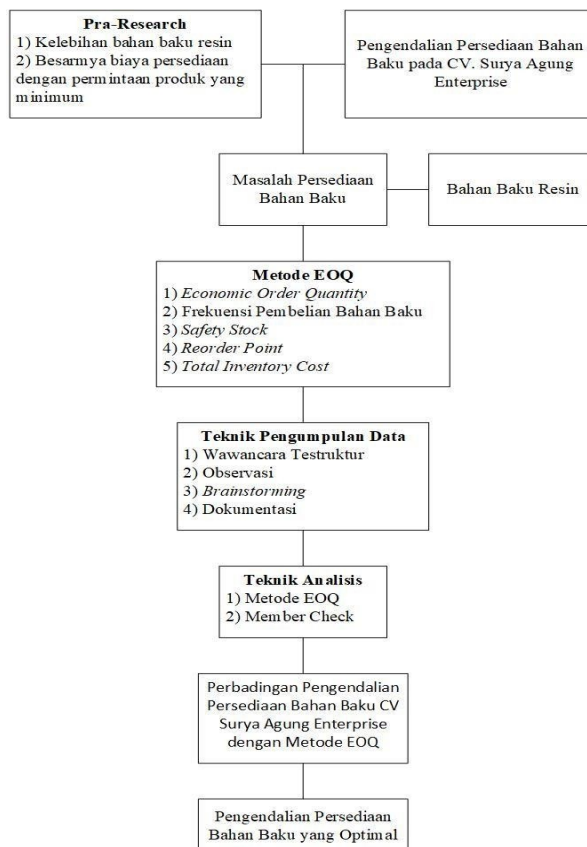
Pra-Research
1) Kelebihan bahan baku resin
2) Besarmya biaya persediaan dengan permintaan produk yang minimum

Pengendalian Persediaan Bahan Baku pada CV. Surya Agung Enterprise

Masalah Persediaan Bahan Baku

Bahan Baku Resin

Metode EOQ
1) *Economic Order Quantity*
2) Frekuensi Pembelian Bahan Baku
3) *Safety Stock*
4) *Reorder Point*
5) *Total Inventory Cost*

Teknik Pengumpulan Data
1) Wawancara Testruktur
2) Observasi
3) *Brainstorming*
4) Dokumentasi

Teknik Analisis
1) Metode EOQ
2) Member Check

Perbadingan Pengendalian Persediaan Bahan Baku CV Surya Agung Enterprise dengan Metode EOQ

Pengendalian Persediaan Bahan Baku yang Optimal